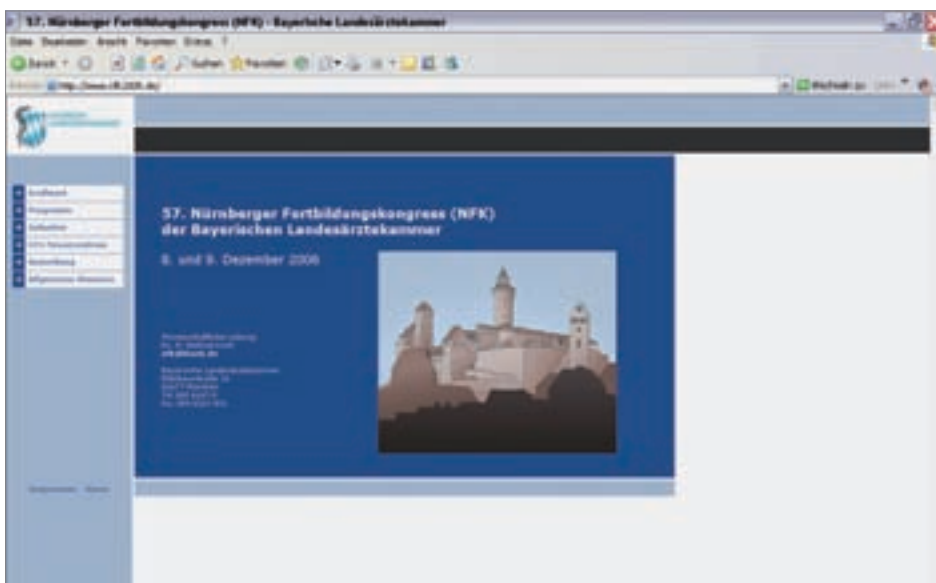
57. Nürnberger Fortbildungskongress (NFK) - Bayerische Landesärztekammer

Datei Bearbeiten Ansicht Favoriten Extras ?

Zurück Suchen Favoriten

Adresse http://www.nfk2006.de

Wechseln zu Links

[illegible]

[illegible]
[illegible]
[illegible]
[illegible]
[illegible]
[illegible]

57. Nürnberger Fortbildungskongress (NFK)
der Bayerischen Landesärztekammer

8. und 9. Dezember 2006

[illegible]

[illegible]

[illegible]